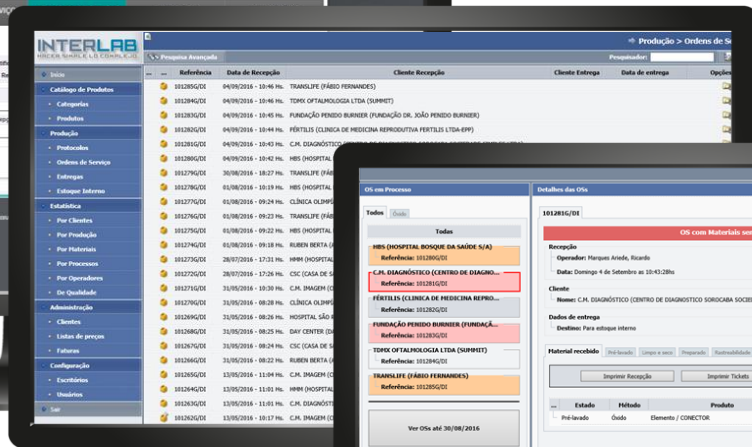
INTERLAB
Fazer simples lo complejo

Início
Catálogo de Produtos
Categorias
Produtos
Produção
Protocolos
Ordens de Serviço
Entregas
Estoque Interno
Estatística
Por Clientes
Por Produção
Por Materiais
Por Processos
Por Operadores
De Qualidade
Administração
Clientes
Listas de preços
Faturas
Configuração
Escritórios
Usuários
Sair

Pesquisa Avançada
Produção > Ordens de S
Pesquisador:

| ... | Referência | Data de Recepção | Cliente Recepção | Cliente Entrega | Data de entrega | Opçõe |
|---|---|---|---|---|---|---|
| | 101285G/DI | 04/09/2016 - 10:46 Hs. | TRANSLIFE (FÁBIO FERNANDES) | | | |
| | 101284G/DI | 04/09/2016 - 10:46 Hs. | TDMX OFTALMOLOGIA LTDA (SUMMIT) | | | |
| | 101283G/DI | 04/09/2016 - 10:45 Hs. | FUNDAÇÃO PENIDO BURNIER (FUNDAÇÃO DR. JOÃO PENIDO BURNIER) | | | |
| | 101282G/DI | 04/09/2016 - 10:44 Hs. | FÉRTILIS (CLINICA DE MEDICINA REPRODUTIVA FERTILIS LTDA-EPP) | | | |
| | 101281G/DI | 04/09/2016 - 10:43 Hs. | C.M. DIAGNÓSTICO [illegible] | | | |
| | 101280G/DI | 04/09/2016 - 10:41 Hs. | HBS (HOSPITAL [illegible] | | | |
| | 101279G/DI | 30/08/2016 - 18:27 Hs. | TRANSLIFE (FÁB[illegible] | | | |
| | 101278G/DI | 01/08/2016 - 10:19 Hs. | HHM (HOSPITAL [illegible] | | | |
| | 101277G/DI | 01/08/2016 - 09:24 Hs. | CLÍNICA OLIMPI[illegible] | | | |
| | 101276G/DI | 01/08/2016 - 09:23 Hs. | CLÍNICA OLIMPI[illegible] | | | |
| | 101275G/DI | 01/08/2016 - 09:21 Hs. | CLÍNICA OLIMPI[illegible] | | | |
| | 101274G/DI | 01/08/2016 - 09:20 Hs. | RUBEN BERTA ([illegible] | | | |
| | 101273G/DI | 28/07/2016 - 17:44 Hs. | HHM (HOSPITAL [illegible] | | | |
| | 101272G/DI | 28/07/2016 - 17:26 Hs. | CSC (CASA DE SA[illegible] | | | |
| | 101271G/DI | 31/05/2016 - 11:29 Hs. | C.M. IMAGEM (C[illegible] | | | |
| | 101270G/DI | 31/05/2016 - 11:28 Hs. | CLÍNICA OLIMPI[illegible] | | | |
| | 101269G/DI | 31/05/2016 - 11:27 Hs. | HOSPITAL SÃO F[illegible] | | | |
| | 101268G/DI | 31/05/2016 - 11:26 Hs. | DAY CENTER (D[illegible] | | | |
| | 101267G/DI | 31/05/2016 - 11:25 Hs. | CSC (CASA DE S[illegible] | | | |
| | 101266G/DI | 31/05/2016 - 11:24 Hs. | RUBEN BERTA ([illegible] | | | |
| | 101265G/DI | 31/05/2016 - 11:22 Hs. | HMM (HOSPITAL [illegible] | | | |
| | 101264G/DI | 31/05/2016 - 11:21 Hs. | CLÍNICA OLIMPI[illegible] | | | |
| | 101263G/DI | 31/05/2016 - 11:19 Hs. | HHM (HOSPITAL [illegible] | | | |
| | 101262G/DI | 31/05/2016 - 11:18 Hs. | C.M. IMAGEM (C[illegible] | | | |

OS em Processo
Todos Óxido
Todas
HBS (HOSPITAL BOSQUE DA SAÚDE S/A)
Referência: 101280G/DI
C.M. DIAGNÓSTICO (CENTRO DE DIAGNO...
Referência: 101281G/DI
FÉRTILIS (CLINICA DE MEDICINA REPRO...
Referência: 101282G/DI
FUNDAÇÃO PENIDO BURNIER (FUNDAÇÃ...
Referência: 101283G/DI
TDMX OFTALMOLOGIA LTDA (SUMMIT)
Referência: 101284G/DI
TRANSLIFE (FÁBIO FERNANDES)
Referência: 101285G/DI
Ver OSs até 30/08/2016

Detalhes das OSs
101281G/DI
OS com Materiais se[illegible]
Recepção
Operador: Marques Ariede, Ricardo
Data: Domingo 4 de Setembro as 10:43:28hs
Cliente
Nome: C.M. DIAGNÓSTICO (CENTRO DE DIAGNOSTICO SOROCABA SOCIE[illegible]
Dados de entrega
Destino: Para estoque interno
Material recebido | Pré-lavado | Limpo e seco | Preparado | Rastreabilidade
Imprimir Recepção | Imprimir Tickets
| Estado | Método | Produto |
|---|---|---|
| Pré-lavado | Óxido | Elemento / CONECTOR |